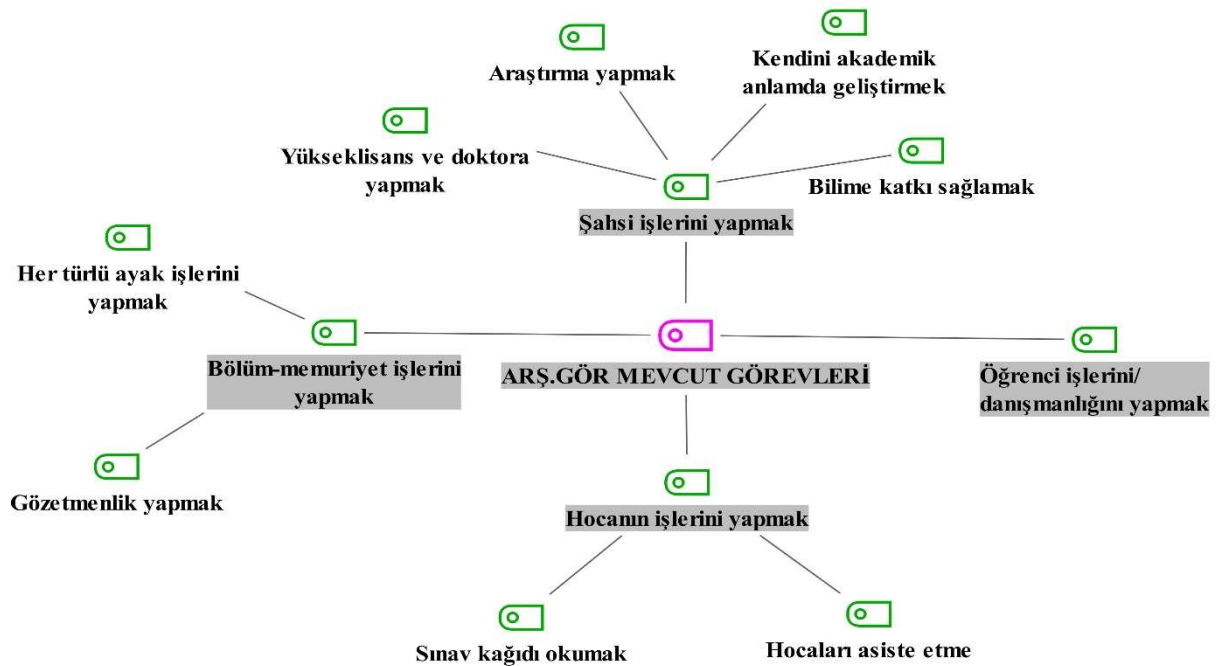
Araştırma yapmak

Kendini akademik anlamda geliştirmek

Yükseklisans ve doktora yapmak

Bilime katkı sağlamak

Şahsi işlerini yapmak

Her türlü ayak işlerini yapmak

Bölüm-memuriyet işlerini yapmak

ARŞ.GÖR MEVCUT GÖREVLERİ

Öğrenci işlerini/ danışmanlığını yapmak

Gözetmenlik yapmak

Hocanın işlerini yapmak

Sınav kağıdı okumak

Hocaları asiste etme